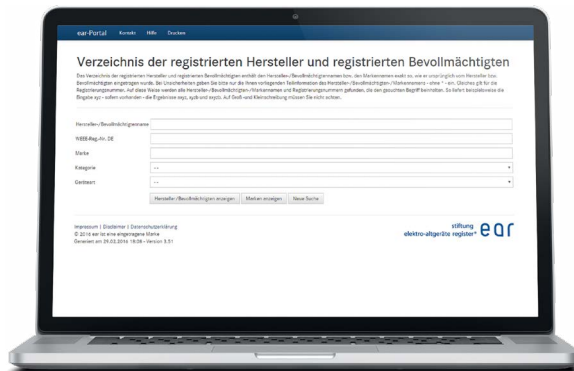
ear-Portal Kontakt Hilfe Drucken

Verzeichnis der registrierten Hersteller und registrierten Bevollmächtigten

Das Verzeichnis der registrierten Hersteller und registrierten Bevollmächtigten enthält den Hersteller-/Bevollmächtigtennamen bzw. den Markennamen exakt so, wie er ursprünglich vom Hersteller bzw. Bevollmächtigten eingetragen wurde. Bei Unsicherheiten geben Sie bitte nur die Ihnen vorliegenden Teilinformation des Hersteller-/Bevollmächtigten-/Markennamens - ohne * - ein. Gleiches gilt für die Registrierungsnummer. Auf diese Weise werden alle Hersteller-/Bevollmächtigten-/Markennamen und Registrierungsnummern gefunden, die den gesuchten Begriff beinhalten. So liefert beispielsweise die Eingabe xyz - sofern vorhanden - die Ergebnisse xyz, xyzb und axyzb. Auf Groß- und Kleinschreibung müssen Sie nicht achten.

Hersteller-/Bevollmächtigtenname

WEEE-Reg.-Nr. DE

Marke

Kategorie ---

Geräteart ---

Hersteller/Bevollmächtigten anzeigen Marken anzeigen Neue Suche

Impressum | Disclaimer | Datenschutzerklärung
© 2016 ear ist eine eingetragene Marke
Generiert am 29.02.2016 18:08 - Version 3.51

stiftung elektro-altgeräte register® ear